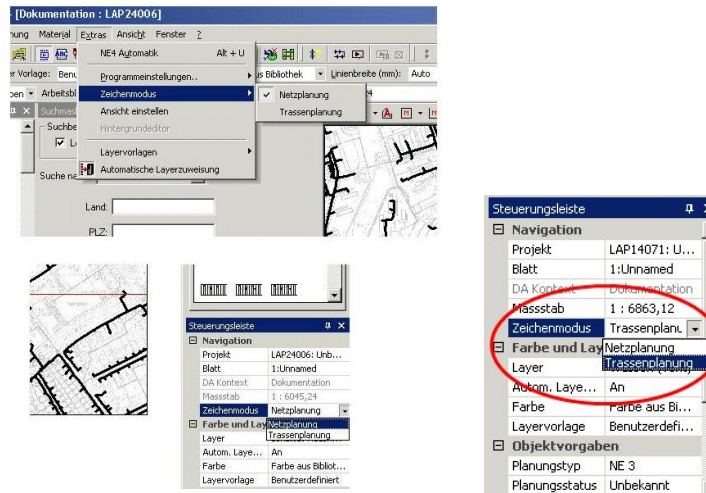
[Dokumentation : LAP24006]

nung Material Extras Ansicht Fenster ?

NE4 Automatik Alt + U

Programmeinstellungen..

Zeichenmodus

Ansicht einstellen

Hintergrundeditor

Layervorlagen

Automatische Layerzuweisung

Netzplanung

Trassenplanung

er Vorlage: Benu

us Bibliothek

Linienbreite (mm): Auto

pen Arbeitsbl

Suchmas

Suchbe

Suche na

Land:

PLZ:

Steuerungsleiste

Navigation

| Projekt | LAP24006: Unb... |
|---|---|
| Blatt | 1:Unnamed |
| DA Kontext | Dokumentation |
| Massstab | 1 : 6045,21 |
| Zeichenmodus | Netzplanung |

Farbe und Lay

| Layer | Netzplanung |
|---|---|
| Autom. Laye... | An |
| Farbe | Farbe aus Bibliot... |
| Layervorlage | Benutzerdefiniert |

Trassenplanung

Steuerungsleiste

Navigation

| Projekt | LAP14071: U... |
|---|---|
| Blatt | 1:Unnamed |
| DA Kontext | Dokumentation |
| Massstab | 1 : 6863,12 |
| Zeichenmodus | Trassenplanu |

Farbe und Lay

| Layer | |
|---|---|
| Autom. Laye... | An |
| Farbe | Farbe aus Bi... |
| Layervorlage | Benutzerdefi... |

Netzplanung

Trassenplanung

Objektvorgaben

| Planungstyp | NE 3 |
|---|---|
| Planungsstatus | Unbekannt |